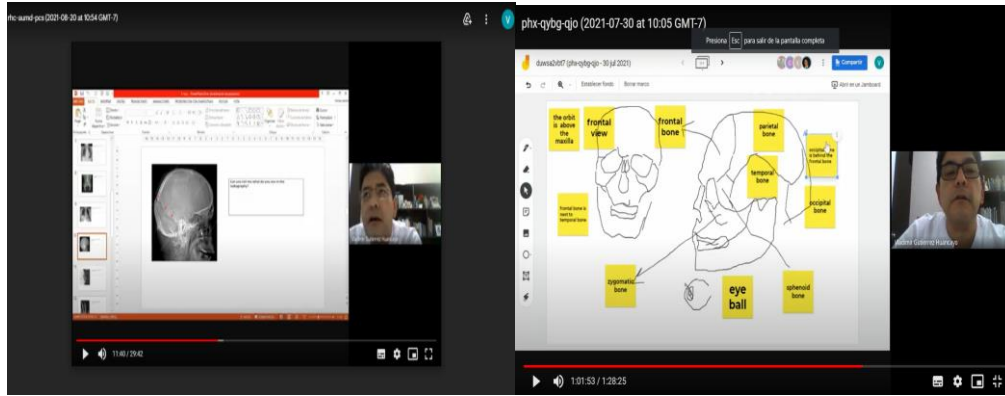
rhc-aumd-pcs (2021-08-20 at 10:54 GMT-7)

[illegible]

11:40 / 29:42

phx-qybg-qjo (2021-07-30 at 10:05 GMT-7)

Presiona Esc para salir de la pantalla completa

duwsa2vbt7 (phx-qybg-qjo - 30 jul 2021)

Compartir

Establecer fondo   Borrar marco

Abrir en un Jamboard

the orbit is above the maxilla

frontal view

frontal bone

parietal bone

occipital is behind the frontal bone

temporal bone

occipital bone

frontal bone is next to temporal bone

zygomatic bone

eye ball

sphenoid bone

Jaime Gutierrez Huancayo

1:01:53 / 1:28:25